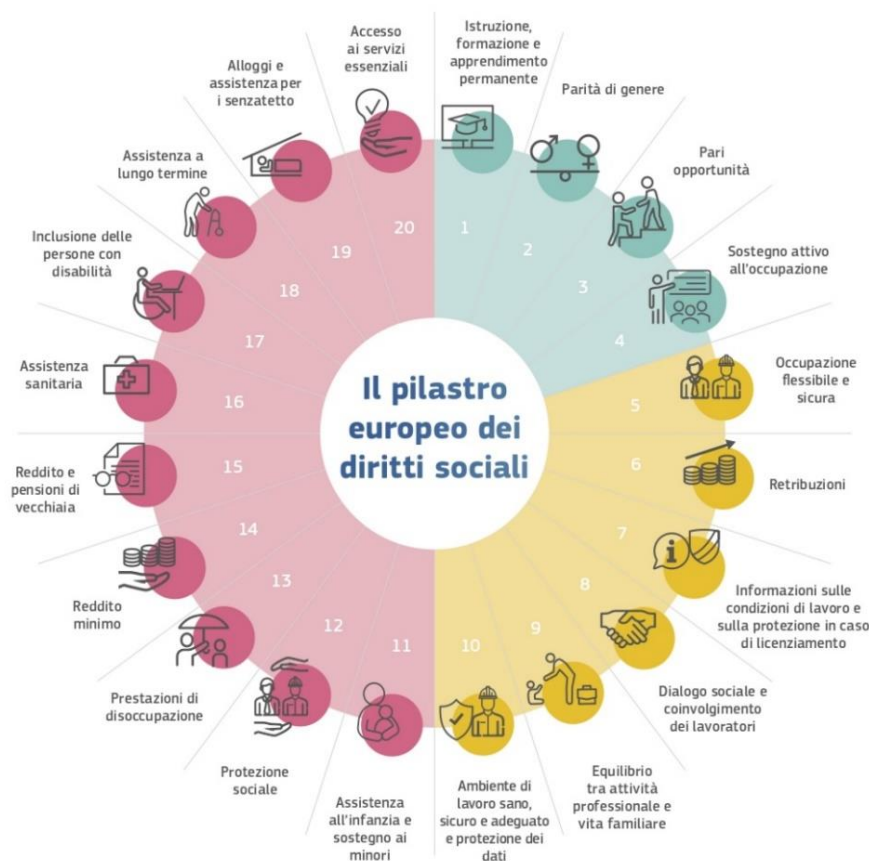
Il pilastro europeo dei diritti sociali

1 Istruzione, formazione e apprendimento permanente

2 Parità di genere

3 Pari opportunità

4 Sostegno attivo all'occupazione

5 Occupazione flessibile e sicura

6 Retribuzioni

7 Informazioni sulle condizioni di lavoro e sulla protezione in caso di licenziamento

8 Dialogo sociale e coinvolgimento dei lavoratori

9 Equilibrio tra attività professionale e vita familiare

10 Ambiente di lavoro sano, sicuro e adeguato e protezione dei dati

11 Assistenza all'infanzia e sostegno ai minori

12 Protezione sociale

13 Prestazioni di disoccupazione

14 Reddito minimo

15 Reddito e pensioni di vecchiaia

16 Assistenza sanitaria

17 Inclusione delle persone con disabilità

18 Assistenza a lungo termine

19 Alloggi e assistenza per i senzatetto

20 Accesso ai servizi essenziali